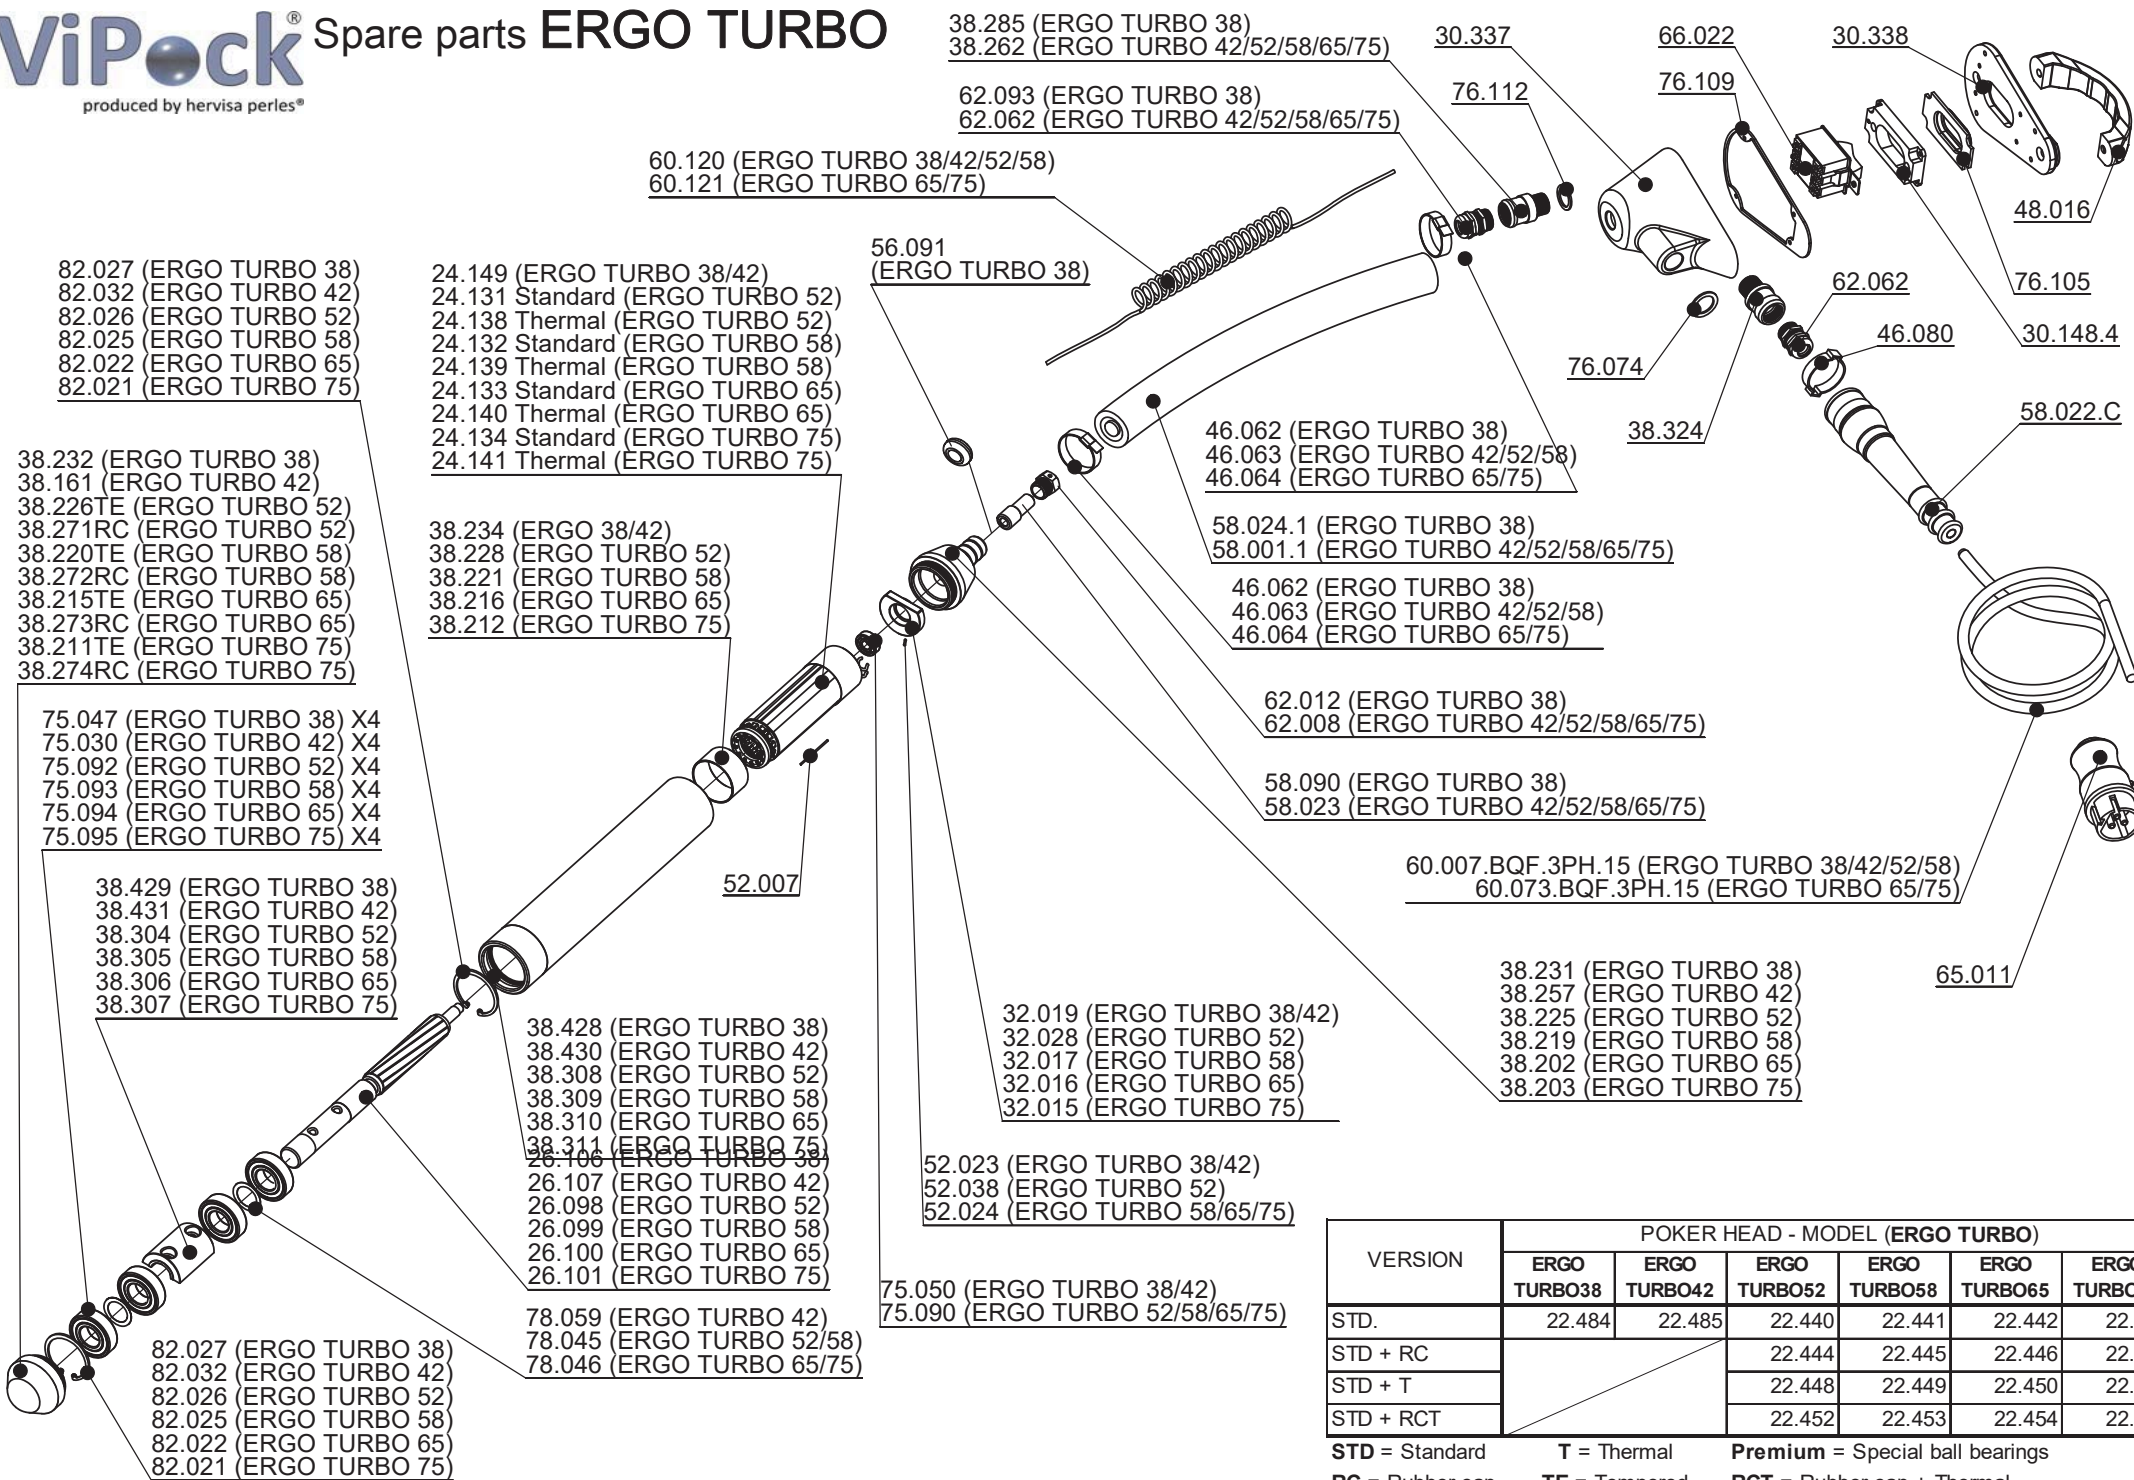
ViPock®
produced by hervisa perles®
Spare parts ERGO TURBO

38.285 (ERGO TURBO 38)
38.262 (ERGO TURBO 42/52/58/65/75)
30.337
66.022
30.338
76.112
76.109
62.093 (ERGO TURBO 38)
62.062 (ERGO TURBO 42/52/58/65/75)
60.120 (ERGO TURBO 38/42/52/58)
60.121 (ERGO TURBO 65/75)
48.016
56.091
(ERGO TURBO 38)
62.062
76.105
82.027 (ERGO TURBO 38)
82.032 (ERGO TURBO 42)
82.026 (ERGO TURBO 52)
82.025 (ERGO TURBO 58)
82.022 (ERGO TURBO 65)
82.021 (ERGO TURBO 75)
24.149 (ERGO TURBO 38/42)
24.131 Standard (ERGO TURBO 52)
24.138 Thermal (ERGO TURBO 52)
24.132 Standard (ERGO TURBO 58)
24.139 Thermal (ERGO TURBO 58)
24.133 Standard (ERGO TURBO 65)
24.140 Thermal (ERGO TURBO 65)
24.134 Standard (ERGO TURBO 75)
24.141 Thermal (ERGO TURBO 75)
46.080
30.148.4
76.074
58.022.C
38.324
46.062 (ERGO TURBO 38)
46.063 (ERGO TURBO 42/52/58)
46.064 (ERGO TURBO 65/75)
38.232 (ERGO TURBO 38)
38.161 (ERGO TURBO 42)
38.226TE (ERGO TURBO 52)
38.271RC (ERGO TURBO 52)
38.220TE (ERGO TURBO 58)
38.272RC (ERGO TURBO 58)
38.215TE (ERGO TURBO 65)
38.273RC (ERGO TURBO 65)
38.211TE (ERGO TURBO 75)
38.274RC (ERGO TURBO 75)
58.024.1 (ERGO TURBO 38)
58.001.1 (ERGO TURBO 42/52/58/65/75)
38.234 (ERGO 38/42)
38.228 (ERGO TURBO 52)
38.221 (ERGO TURBO 58)
38.216 (ERGO TURBO 65)
38.212 (ERGO TURBO 75)
46.062 (ERGO TURBO 38)
46.063 (ERGO TURBO 42/52/58)
46.064 (ERGO TURBO 65/75)
62.012 (ERGO TURBO 38)
62.008 (ERGO TURBO 42/52/58/65/75)
75.047 (ERGO TURBO 38) X4
75.030 (ERGO TURBO 42) X4
75.092 (ERGO TURBO 52) X4
75.093 (ERGO TURBO 58) X4
75.094 (ERGO TURBO 65) X4
75.095 (ERGO TURBO 75) X4
58.090 (ERGO TURBO 38)
58.023 (ERGO TURBO 42/52/58/65/75)
52.007
60.007.BQF.3PH.15 (ERGO TURBO 38/42/52/58)
60.073.BQF.3PH.15 (ERGO TURBO 65/75)
38.429 (ERGO TURBO 38)
38.431 (ERGO TURBO 42)
38.304 (ERGO TURBO 52)
38.305 (ERGO TURBO 58)
38.306 (ERGO TURBO 65)
38.307 (ERGO TURBO 75)
65.011
38.231 (ERGO TURBO 38)
38.257 (ERGO TURBO 42)
38.225 (ERGO TURBO 52)
38.219 (ERGO TURBO 58)
38.202 (ERGO TURBO 65)
38.203 (ERGO TURBO 75)
38.428 (ERGO TURBO 38)
38.430 (ERGO TURBO 42)
38.308 (ERGO TURBO 52)
38.309 (ERGO TURBO 58)
38.310 (ERGO TURBO 65)
38.311 (ERGO TURBO 75)
32.019 (ERGO TURBO 38/42)
32.028 (ERGO TURBO 52)
32.017 (ERGO TURBO 58)
32.016 (ERGO TURBO 65)
32.015 (ERGO TURBO 75)
26.106 (ERGO TURBO 38)
26.107 (ERGO TURBO 42)
26.098 (ERGO TURBO 52)
26.099 (ERGO TURBO 58)
26.100 (ERGO TURBO 65)
26.101 (ERGO TURBO 75)
52.023 (ERGO TURBO 38/42)
52.038 (ERGO TURBO 52)
52.024 (ERGO TURBO 58/65/75)
75.050 (ERGO TURBO 38/42)
75.090 (ERGO TURBO 52/58/65/75)
78.059 (ERGO TURBO 42)
78.045 (ERGO TURBO 52/58)
78.046 (ERGO TURBO 65/75)
82.027 (ERGO TURBO 38)
82.032 (ERGO TURBO 42)
82.026 (ERGO TURBO 52)
82.025 (ERGO TURBO 58)
82.022 (ERGO TURBO 65)
82.021 (ERGO TURBO 75)

| VERSION | POKER HEAD - MODEL (ERGO TURBO) | | | | | |
|---|---|---|---|---|---|---|
| | ERGO TURBO38 | ERGO TURBO42 | ERGO TURBO52 | ERGO TURBO58 | ERGO TURBO65 | ERG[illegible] TURBO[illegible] |
| STD. | 22.484 | 22.485 | 22.440 | 22.441 | 22.442 | 22.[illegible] |
| STD + RC | | | 22.444 | 22.445 | 22.446 | 22.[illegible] |
| STD + T | | | 22.448 | 22.449 | 22.450 | 22.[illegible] |
| STD + RCT | | | 22.452 | 22.453 | 22.454 | 22.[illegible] |

STD = Standard T = Thermal Premium = Special ball bearings
RC = Rubber cap TE = Tempered RCT = Rubber cap + Thermal